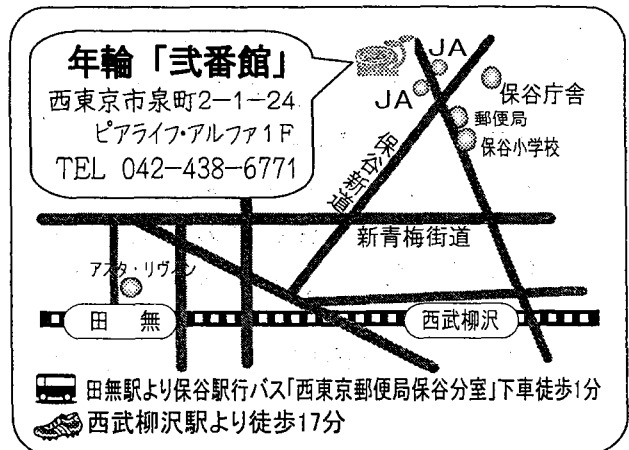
年輪「弐番館」
西東京市泉町2−1−24
ピアライフ・アルファ1F
TEL 042−438−6771

JA
JA
保谷庁舎
郵便局
保谷小学校
保谷新道
新青梅街道
アスタ・リヴィン
田無
西武柳沢

田無駅より保谷駅行バス「西東京郵便局保谷分室」下車徒歩1分
西武柳沢駅より徒歩17分